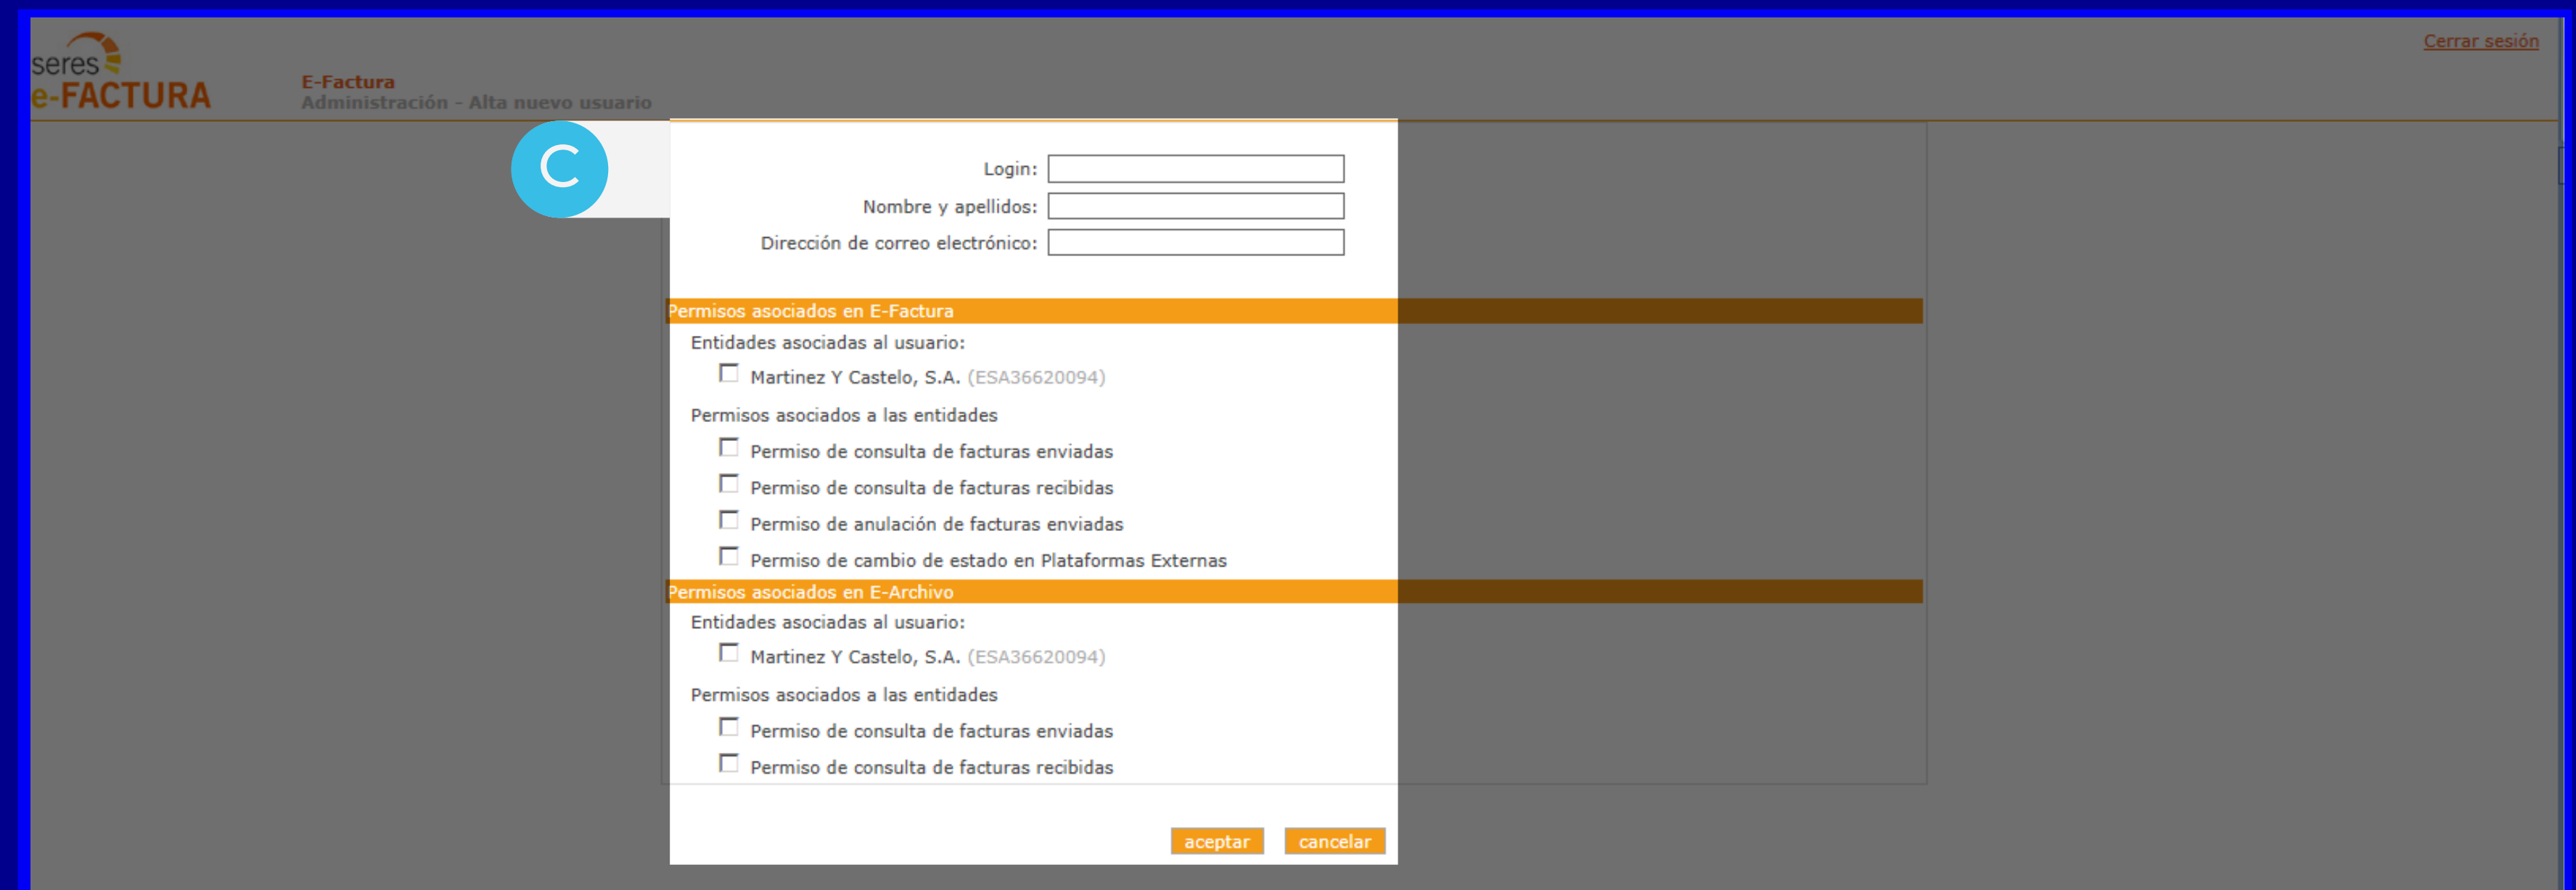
seres
e-FACTURA

E-Factura
Administración - Alta nuevo usuario

Cerrar sesión

C

Login:
Nombre y apellidos:
Dirección de correo electrónico:

Permisos asociados en E-Factura
Entidades asociadas al usuario:
Martinez Y Castelo, S.A. (ESA36620094)
Permisos asociados a las entidades
Permiso de consulta de facturas enviadas
Permiso de consulta de facturas recibidas
Permiso de anulación de facturas enviadas
Permiso de cambio de estado en Plataformas Externas

Permisos asociados en E-Archivo
Entidades asociadas al usuario:
Martinez Y Castelo, S.A. (ESA36620094)
Permisos asociados a las entidades
Permiso de consulta de facturas enviadas
Permiso de consulta de facturas recibidas

aceptar cancelar